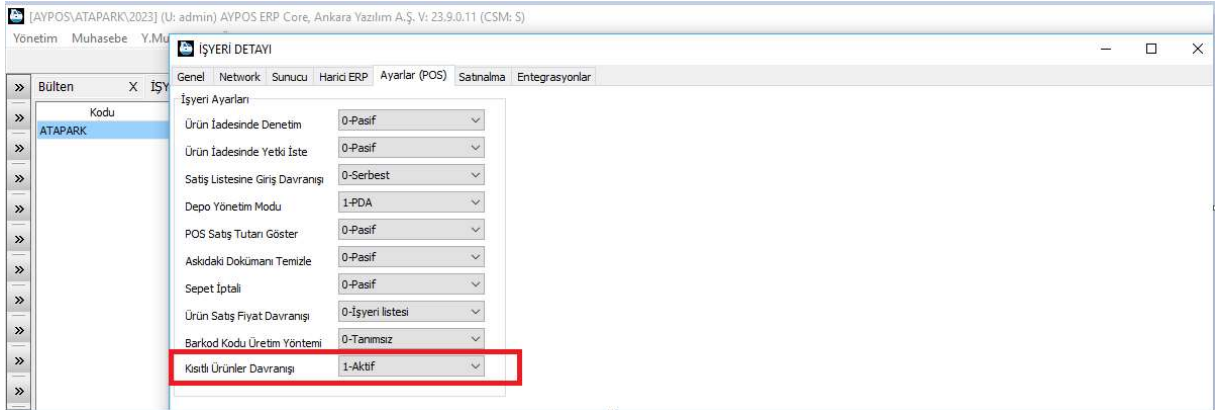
[AYPOS\ATAPARK\2023] (U: admin) AYPOS ERP Core, Ankara Yazılım A.Ş. V: 23.9.0.11 (CSM: S)

Yönetim Muhasebe Y.Mu

»
Bülten X İŞY
Kodu
ATAPARK

İŞYERİ DETAYI

Genel Network Sunucu Harici ERP Ayarlar (POS) Satınalma Entegrasyonlar

İşyeri Ayarları

| | |
|---|---|
| Ürün İadesinde Denetim | 0-Pasif |
| Ürün İadesinde Yetki İste | 0-Pasif |
| Satış Listesine Giriş Davranışı | 0-Serbest |
| Depo Yönetim Modu | 1-PDA |
| POS Satış Tutarı Göster | 0-Pasif |
| Askıdaki Dokümanı Temizle | 0-Pasif |
| Sepet İptali | 0-Pasif |
| Ürün Satış Fiyat Davranışı | 0-İşyeri listesi |
| Barkod Kodu Üretim Yöntemi | 0-Tanımsız |
| Kısıtlı Ürünler Davranışı | 1-Aktif |